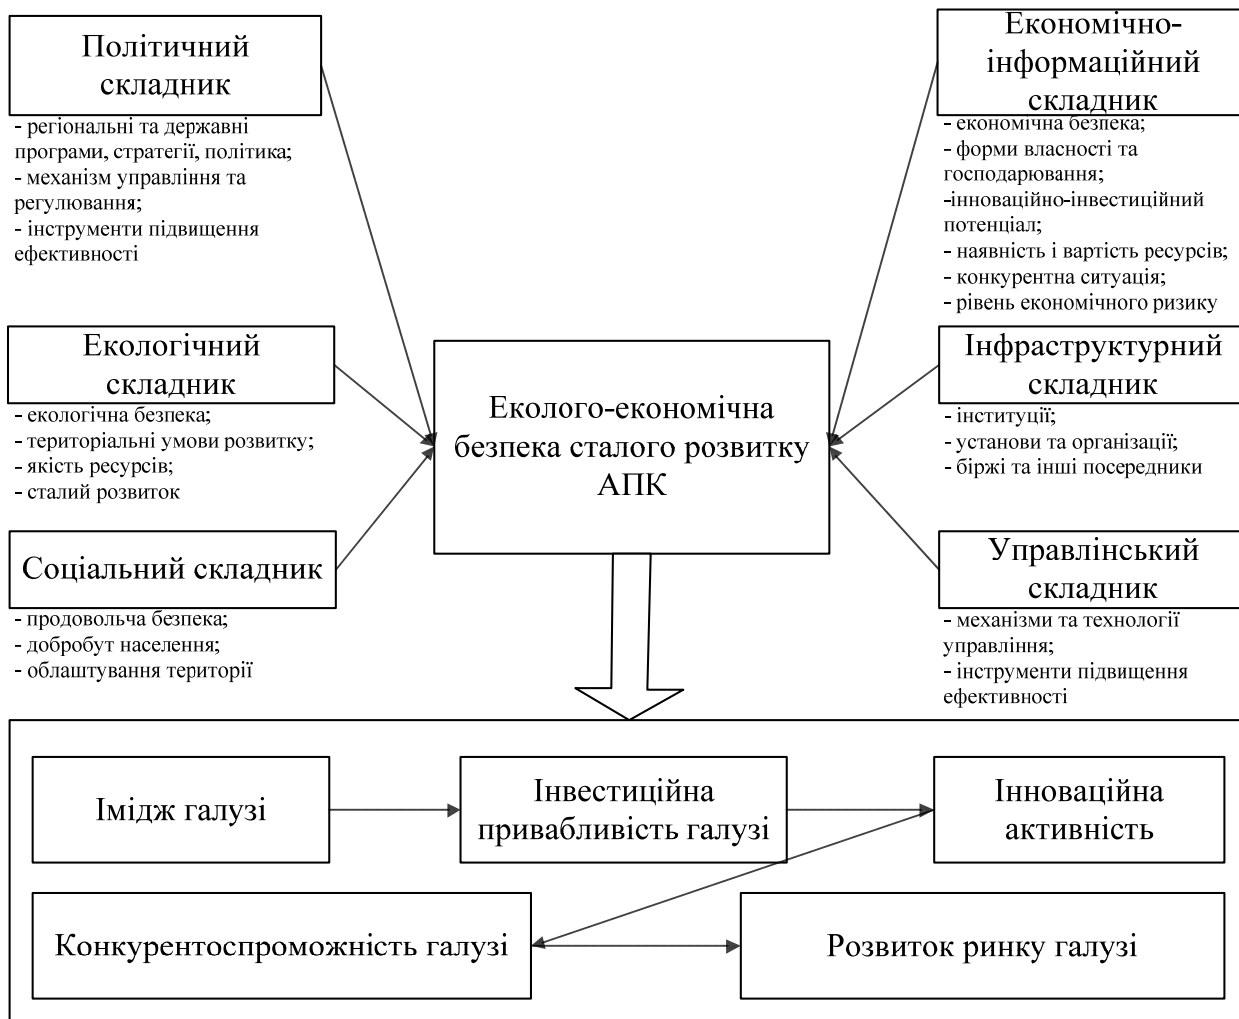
Політичний складник

- регіональні та державні програми, стратегії, політика;
- механізм управління та регулювання;
- інструменти підвищення ефективності

Екологічний складник

- екологічна безпека;
- територіальні умови розвитку;
- якість ресурсів;
- сталий розвиток

Соціальний складник

- продовольча безпека;
- добробут населення;
- облаштування території

Економічно-інформаційний складник

- економічна безпека;
- форми власності та господарювання;
-інноваційно-інвестиційний потенціал;
- наявність і вартість ресурсів;
- конкурентна ситуація;
- рівень економічного ризику

Інфраструктурний складник

- інституції;
- установи та організації;
- біржі та інші посередники

Управлінський складник

- механізми та технології управління;
- інструменти підвищення ефективності

Еколого-економічна безпека сталого розвитку АПК

Імідж галузі

Інвестиційна привабливість галузі

Інноваційна активність

Конкурентоспроможність галузі

Розвиток ринку галузі